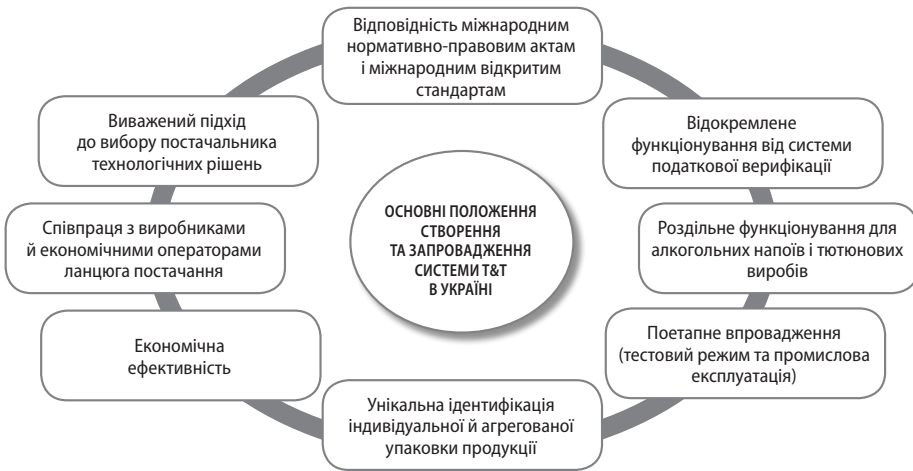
ОСНОВНІ ПОЛОЖЕННЯ СТВОРЕННЯ ТА ЗАПРОВАДЖЕННЯ СИСТЕМИ T&T В УКРАЇНІ

Відповідність міжнародним нормативно-правовим актам і міжнародним відкритим стандартам

Відокремлене функціонування від системи податкової верифікації

Роздільне функціонування для алкогольних напоїв і тютюнових виробів

Поетапне впровадження (тестовий режим та промислова експлуатація)

Унікальна ідентифікація індивідуальної й агрегованої упаковки продукції

Економічна ефективність

Співпраця з виробниками й економічними операторами ланцюга постачання

Виважений підхід до вибору постачальника технологічних рішень